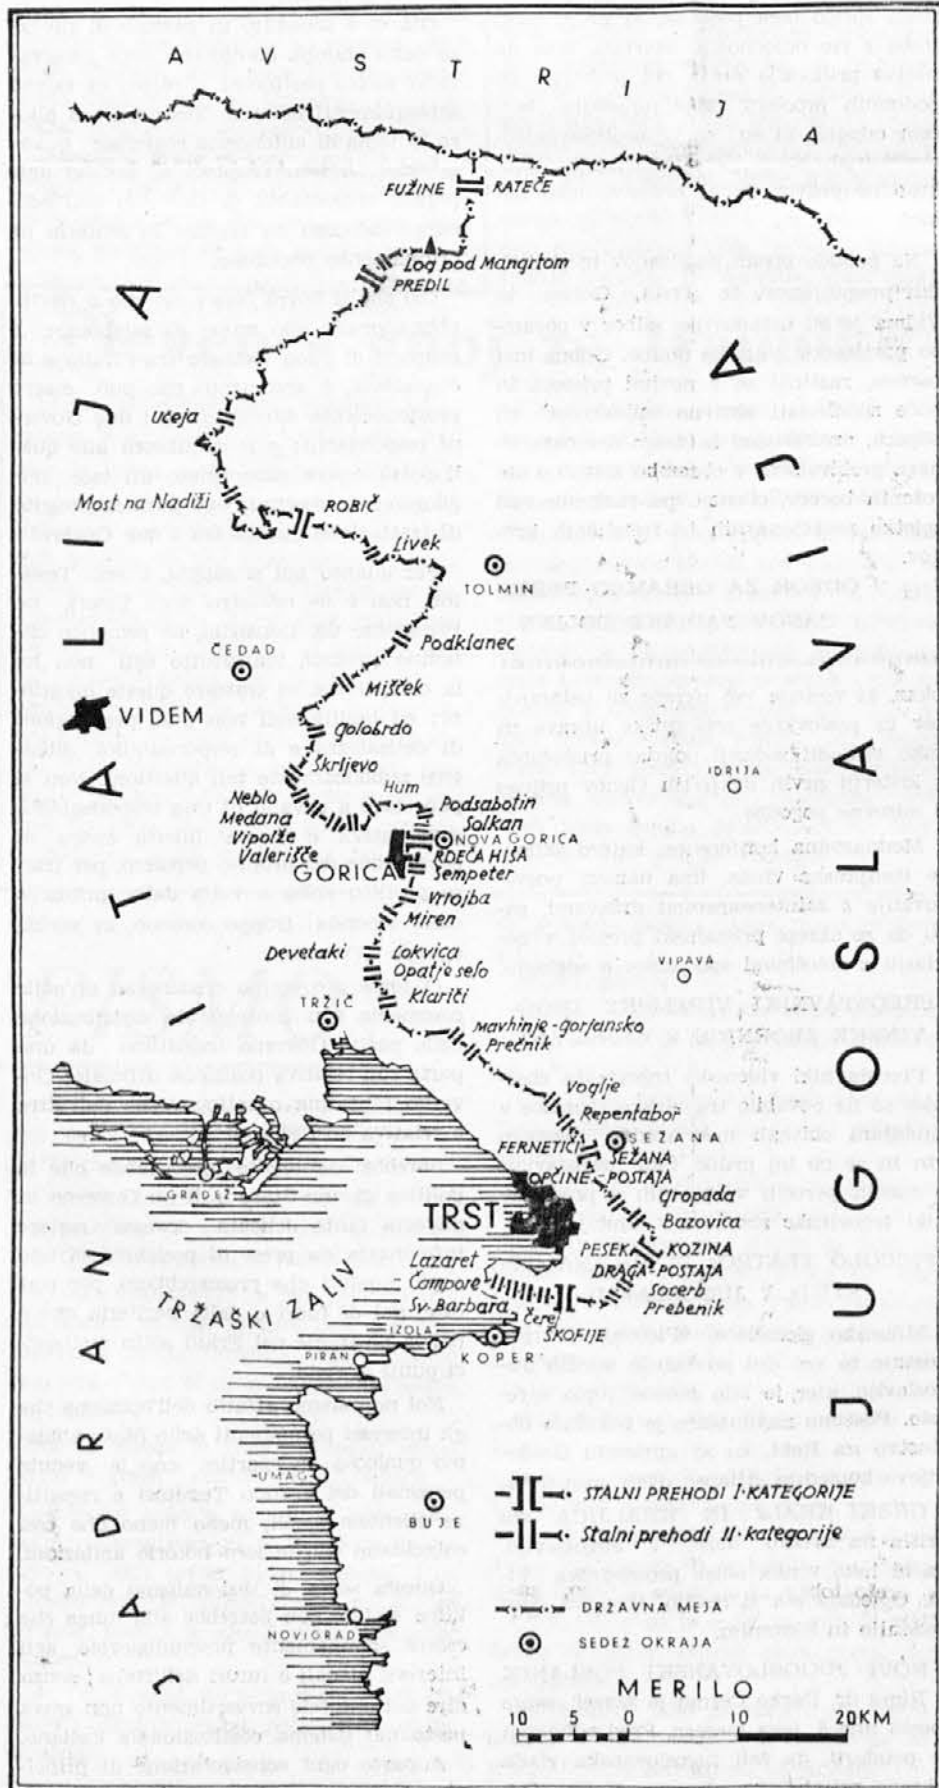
A V S T R I J A

FUŽINE RATEČE

Log pod Mangrtom
PREDIL

Učeja

Most na Nadiži

ROBIČ

Livek

TOLMIN

Podklanec

ČEDAD

Mišček

VIDEM

Gološrdo

Škrljevo

IDRIJA

Neblo
Medana
Vipolže
Valerišče

Hum

Podsabotin
Solkan
NOVA GORICA
RDEČA HIŠA
Šempeter
Vrtojba
Miren

GORICA

Deveťaki

Lokvica
Opatje selo
Klariči

VIPAVA

TRŽIČ

Mavhinje-gorjansko
Prečnik

Voglje
Repentabor

FERNETIČI
OPČINE
SEŽANA
SEŽANA POSTAJA

Gropada
Bazovica

TRST

PESEK
KOZINA
DRAGA POSTAJA
Socerb
Prebenik

Lazaret
Campore
Sv. Barbara
Čere
ŠKOFIJE

GRADEŽ

TRŽAŠKI ZALIV

IZOLA
KOPER
PIRAN

UMAG

BUJE

NOVIGRAD

I T A L I J A

J U G O S L A V I J A

J A D R A N

STALNI PREHODI I. KATEGORIJE
Stalni prehodi II. kategorije

DRŽAVNA MEJA

SEDEŽ OKRAJA

MERILO
10 5 0 10 20KM